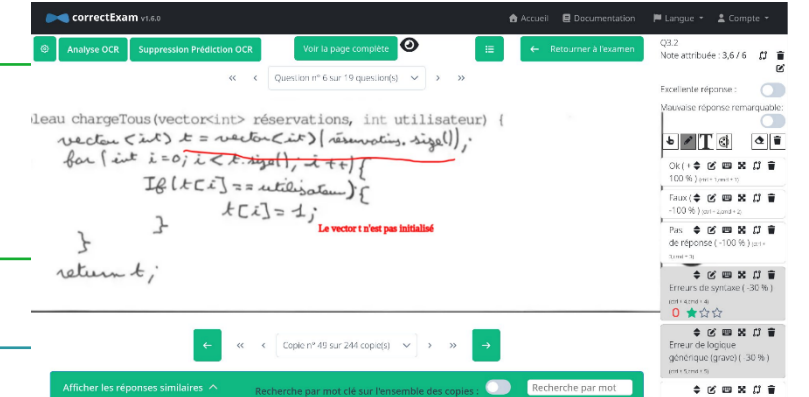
correctExam v1.6.0

Accueil Documentation Langue Compte

Analyse OCR Suppression Prédiction OCR Voir la page complète Retourner à l'examen

« ‹ Question n° 6 sur 19 question(s) › »

bleau chargeTous(vector<int> réservations, int utilisateur) {
vector<int> t = vector<int>(réservations.size());
for (int i=0; i<t.size(); i++){
If(t[i] == utilisateur){
t[i]=1;
}
}
return t;

Le vector t n'est pas initialisé

← « ‹ Copie n° 49 sur 244 copie(s) › » →

Afficher les réponses similaires

Recherche par mot clé sur l'ensemble des copies : Recherche par mot

Q3.2
Note attribuée : 3,6 / 6

Excellente réponse :
Mauvaise réponse remarquable:

Ok ( 100 % ) (ctrl + 1 / cmd + 1)
Faux ( -100 % ) (ctrl + 2 / cmd + 2)
Pas de réponse ( -100 % ) (ctrl + 3 / cmd + 3)
Erreurs de syntaxe ( -30 % ) (ctrl + 4 / cmd + 4)
0
Erreur de logique générique (grave) ( -30 % ) (ctrl + 5 / cmd + 5)